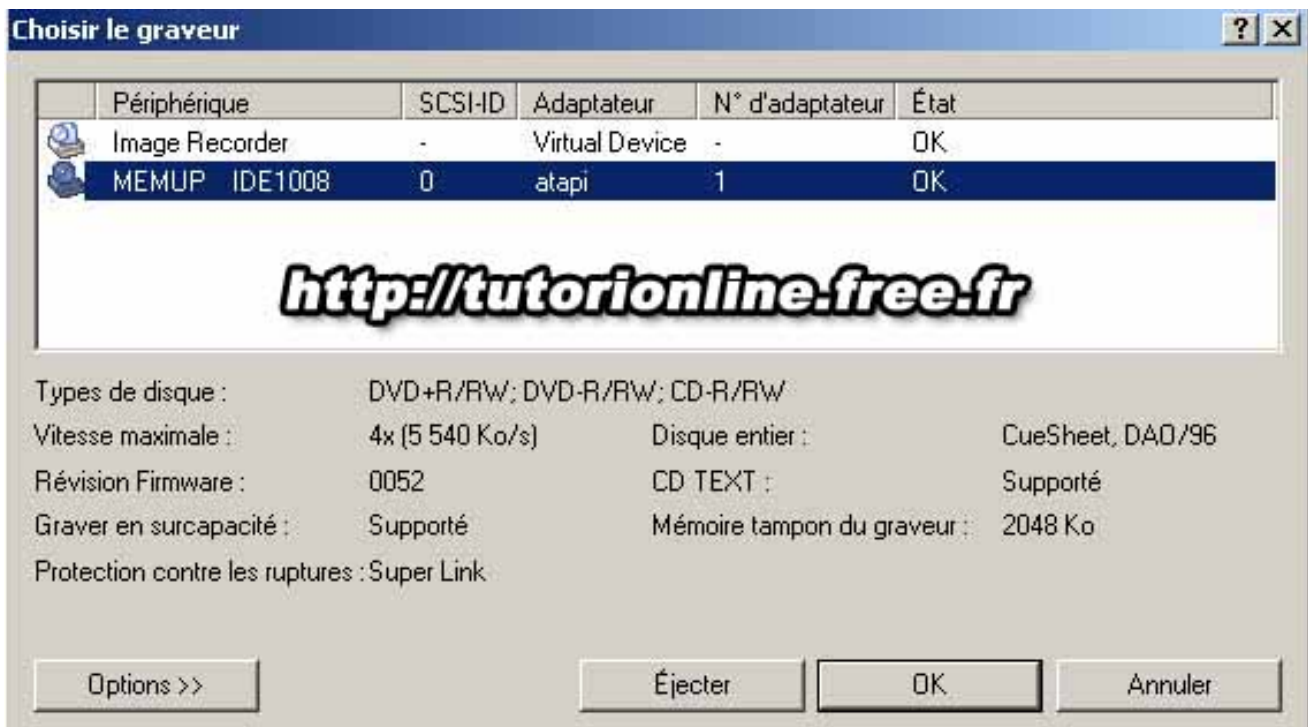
Choisir le graveur

?

| Périphérique | SCSI-ID | Adaptateur | N° d'adaptateur | État |
|---|---|---|---|---|
| Image Recorder | - | Virtual Device | - | OK |
| MEMUP IDE1008 | 0 | atapi | 1 | OK |

http://tutorionline.free.fr

Types de disque : DVD+R/RW; DVD-R/RW; CD-R/RW

Vitesse maximale : 4x (5 540 Ko/s)

Disque entier : CueSheet, DAO/96

Révision Firmware : 0052

CD TEXT : Supporté

Graver en surcapacité : Supporté

Mémoire tampon du graveur : 2048 Ko

Protection contre les ruptures : Super Link

Options >>

Éjecter

OK

Annuler